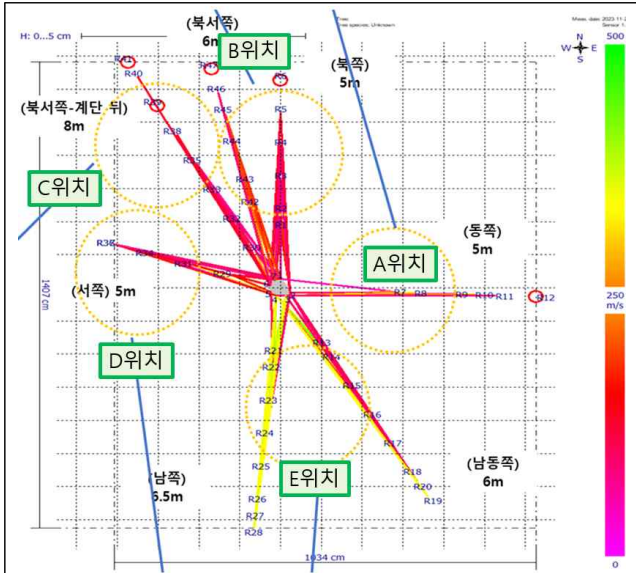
H: 0...5 cm

(북서쪽)
6m

B위치

(북쪽)
5m

(북서쪽-계단 뒤)
8m

C위치

(동쪽)
5m

A위치

(서쪽) 5m

D위치

E위치

(남쪽)
5.5m

(남동쪽)
6m

R41 R40 R39 R38 R37 R36 R35 R34 R33 R32 R31 R46 R45 R44 R43 R42 R5 R4 R3 R2 R1 R6 R7 R8 R9 R10 R11 R12 R13 R14 R15 R16 R17 R18 R19 R20 R21 R22 R23 R24 R25 R26 R27 R28

1407 cm

1034 cm

N
W E
S

500

250
m/s

0